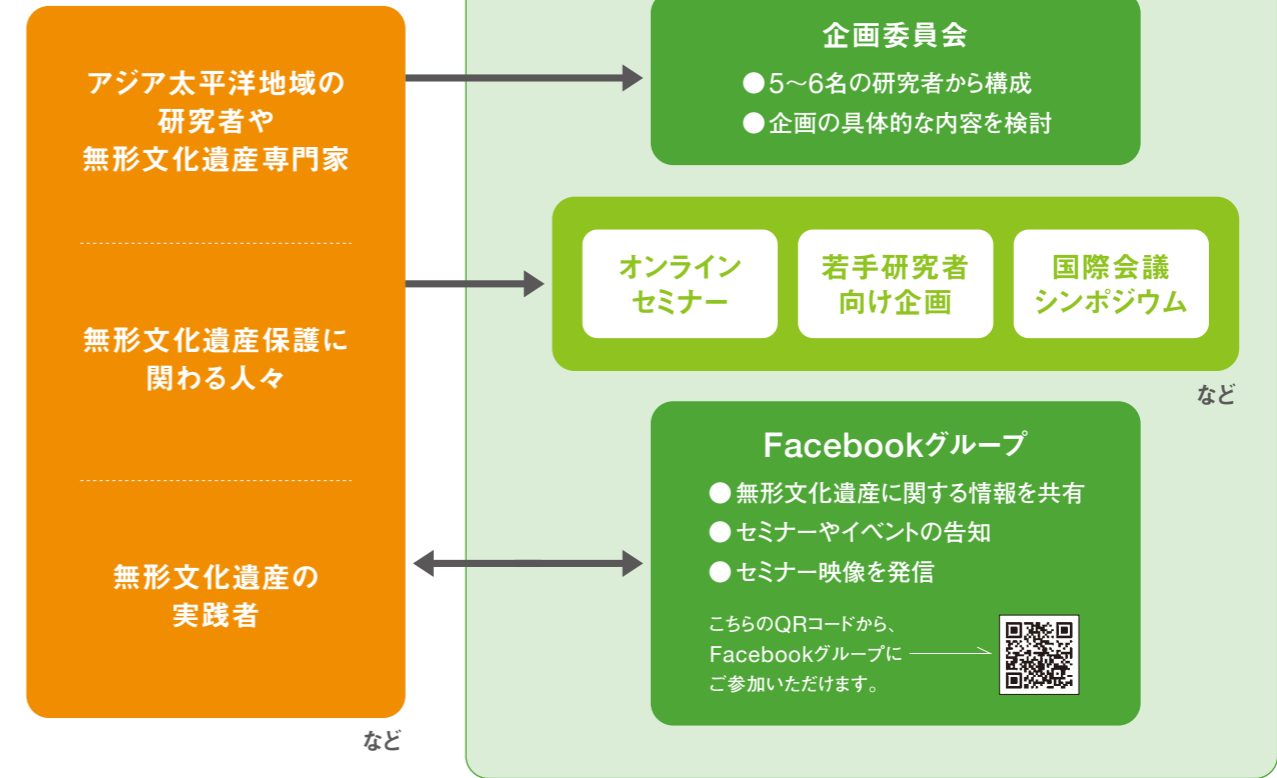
アジア太平洋地域の
研究者や
無形文化遺産専門家

無形文化遺産保護に
関わる人々

無形文化遺産の
実践者

など

企画委員会
● 5〜6名の研究者から構成
● 企画の具体的な内容を検討

オンライン
セミナー

若手研究者
向け企画

国際会議
シンポジウム

など

Facebookグループ
● 無形文化遺産に関する情報を共有
● セミナーやイベントの告知
● セミナー映像を発信

こちらのQRコードから、
Facebookグループに
ご参加いただけます。